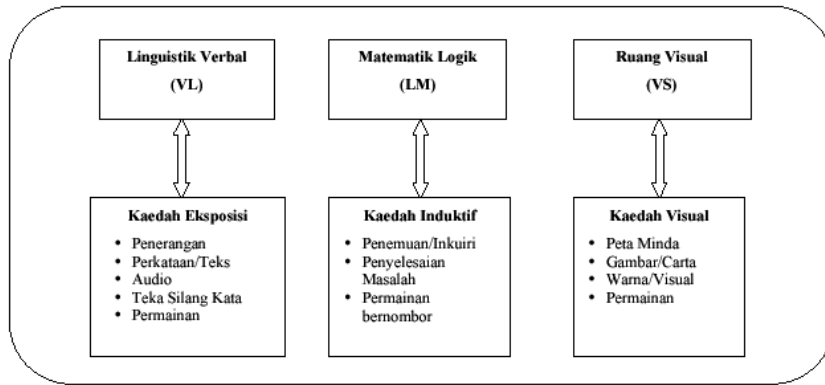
Linguistik Verbal
(VL)

Matematik Logik
(LM)

Ruang Visual
(VS)

Kaedah Eksposisi
- Penerangan
- Perkataan/Teks
- Audio
- Teka Silang Kata
- Permainan

Kaedah Induktif
- Penemuan/Inkuiri
- Penyelesaian Masalah
- Permainan bernombor

Kaedah Visual
- Peta Minda
- Gambar/Carta
- Warna/Visual
- Permainan